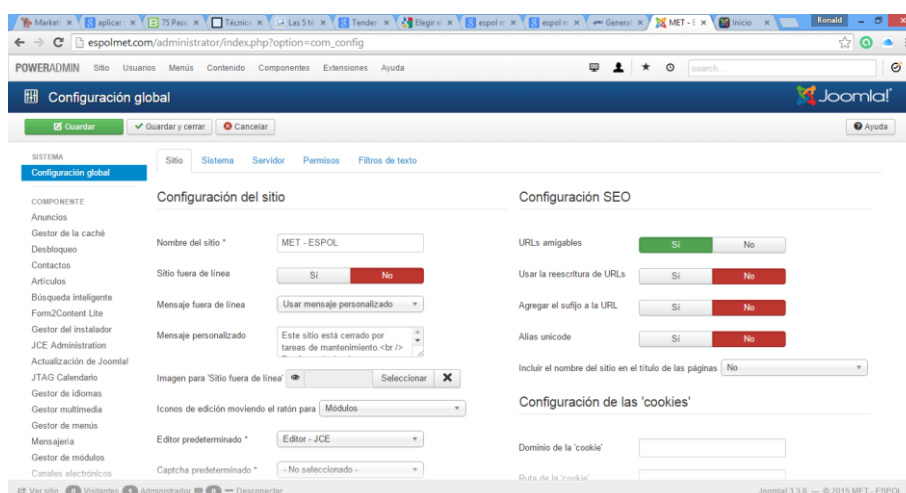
Market | aplicar | 75 Pasc | Técnic | Las 5 ti | Tender | Elegir | espol | espol | General | MET - E | Inicio | Ronald

espolmet.com/administrator/index.php?option=com_config

POWERADMIN Sitio Usuarios Menús Contenido Componentes Extensiones Ayuda search

Configuración global Joomla!

Guardar | Guardar y cerrar | Cancelar | Ayuda

SISTEMA
Configuración global

COMPONENTE
Anuncios
Gestor de la caché
Desbloqueo
Contactos
Artículos
Búsqueda inteligente
Form2Content Lite
Gestor del instalador
JCE Administration
Actualización de Joomla!
JTAG Calendario
Gestor de idiomas
Gestor multimedia
Gestor de menús
Mensajería
Gestor de módulos
Canales electrónicos

Sitio | Sistema | Servidor | Permisos | Filtros de texto

Configuración del sitio

Nombre del sitio * MET - ESPOL
Sitio fuera de línea Sí No
Mensaje fuera de línea Usar mensaje personalizado
Mensaje personalizado Este sitio está cerrado por tareas de mantenimiento <br />
Imagen para 'Sitio fuera de línea' Seleccionar
Iconos de edición moviendo el ratón para Módulos
Editor predeterminado * Editor - JCE
Captcha predeterminado * - No seleccionado -

Configuración SEO

URLs amigables Sí No
Usar la reescritura de URLs Sí No
Agregar el sufijo a la URL Sí No
Alias unicode Sí No
Incluir el nombre del sitio en el título de las páginas No

Configuración de las 'cookies'

Dominio de la 'cookie'
Ruta de la 'cookie'

Ver sitio 0 Visitantes 1 Administrador 0 — Desconectar
Joomla! 3.3.6 — © 2015 MET - ESPOL